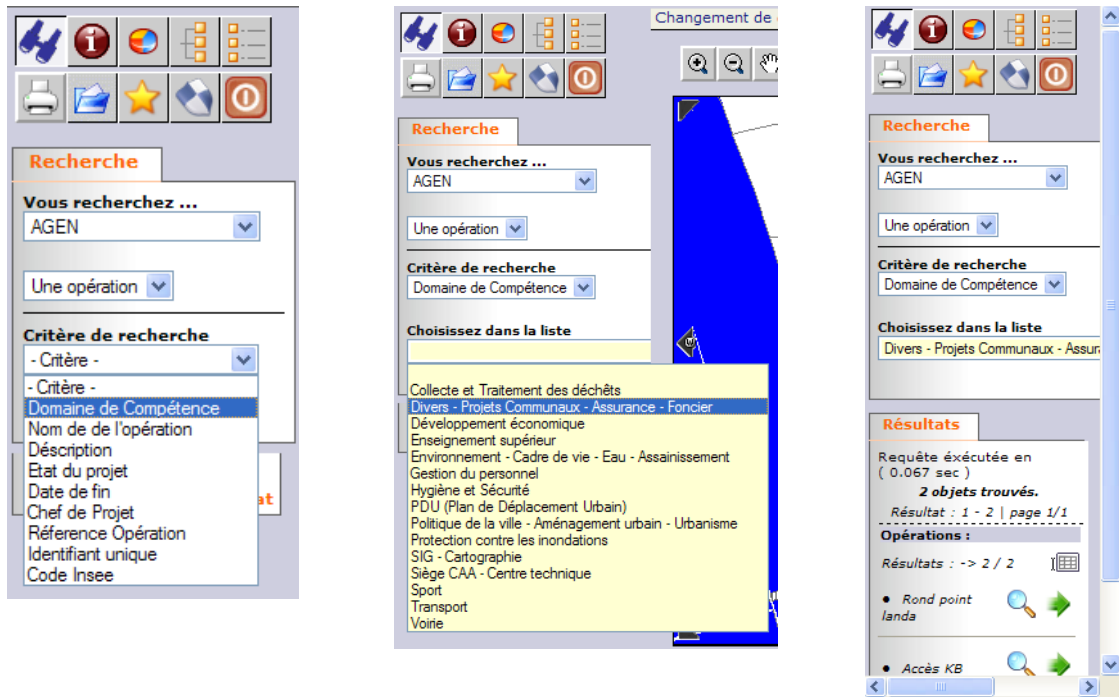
Recherche

Vous recherchez ...
AGEN

Une opération

Critère de recherche
- Critère -
- Critère -
Domaine de Compétence
Nom de de l'opération
Description
Etat du projet
Date de fin
Chef de Projet
Réference Opération
Identifiant unique
Code Insee

at

Changement de

Recherche

Vous recherchez ...
AGEN

Une opération

Critère de recherche
Domaine de Compétence

Choisissez dans la liste

Collecte et Traitement des déchêts
Divers - Projets Communaux - Assurance - Foncier
Développement économique
Enseignement supérieur
Environnement - Cadre de vie - Eau - Assainissement
Gestion du personnel
Hygiène et Sécurité
PDU (Plan de Déplacement Urbain)
Politique de la ville - Aménagement urbain - Urbanisme
Protection contre les inondations
SIG - Cartographie
Siège CAA - Centre technique
Sport
Transport
Voirie

Recherche

Vous recherchez ...
AGEN

Une opération

Critère de recherche
Domaine de Compétence

Choisissez dans la liste
Divers - Projets Communaux - Assura

Résultats

Requête éxécutée en ( 0.067 sec )
2 objets trouvés.
Résultat : 1 - 2 | page 1/1

Opérations :
Résultats : -> 2 / 2

• Rond point landa

• Accès KB